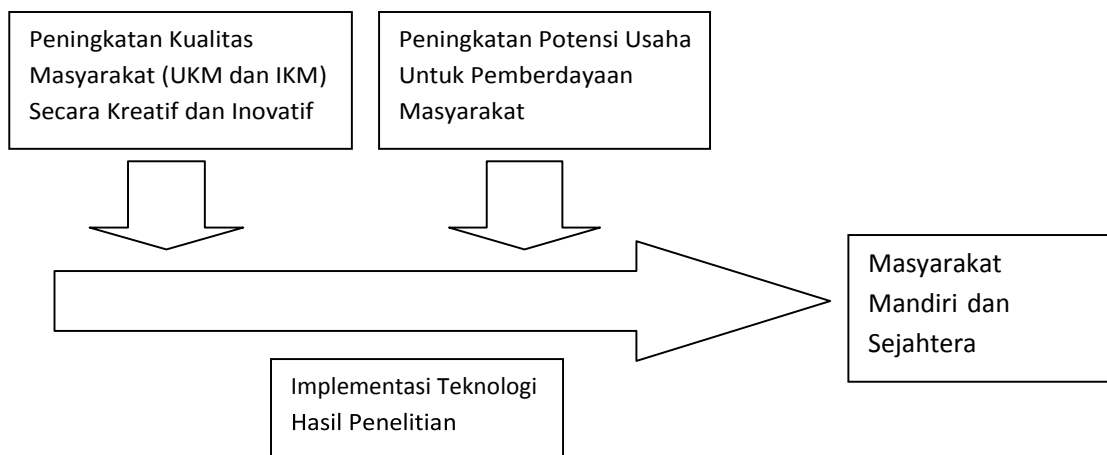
Peningkatan Kualitas Masyarakat (UKM dan IKM) Secara Kreatif dan Inovatif

Peningkatan Potensi Usaha Untuk Pemberdayaan Masyarakat

Masyarakat Mandiri dan Sejahtera

Implementasi Teknologi Hasil Penelitian